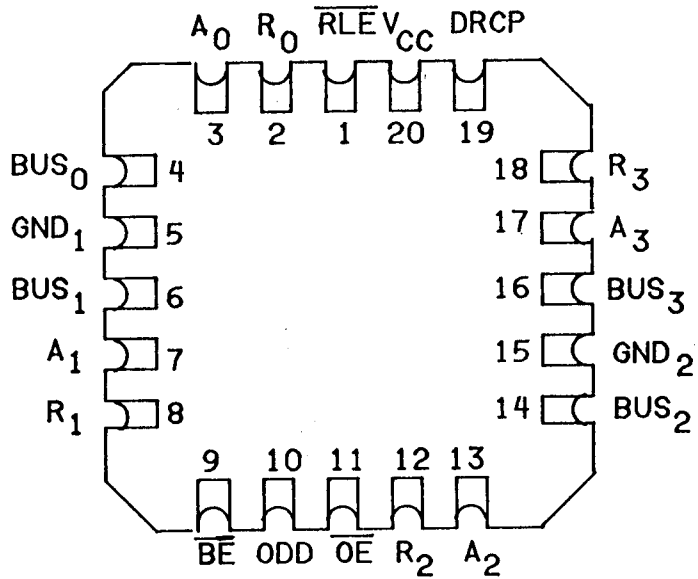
$A_0$ $R_0$ $\overline{RLE}$ $V_{CC}$ DRCP

3 2 1 20 19

$BUS_0$ 4
$GND_1$ 5
$BUS_1$ 6
$A_1$ 7
$R_1$ 8

18 $R_3$
17 $A_3$
16 $BUS_3$
15 $GND_2$
14 $BUS_2$

9 10 11 12 13

$\overline{BE}$ ODD $\overline{OE}$ $R_2$ $A_2$